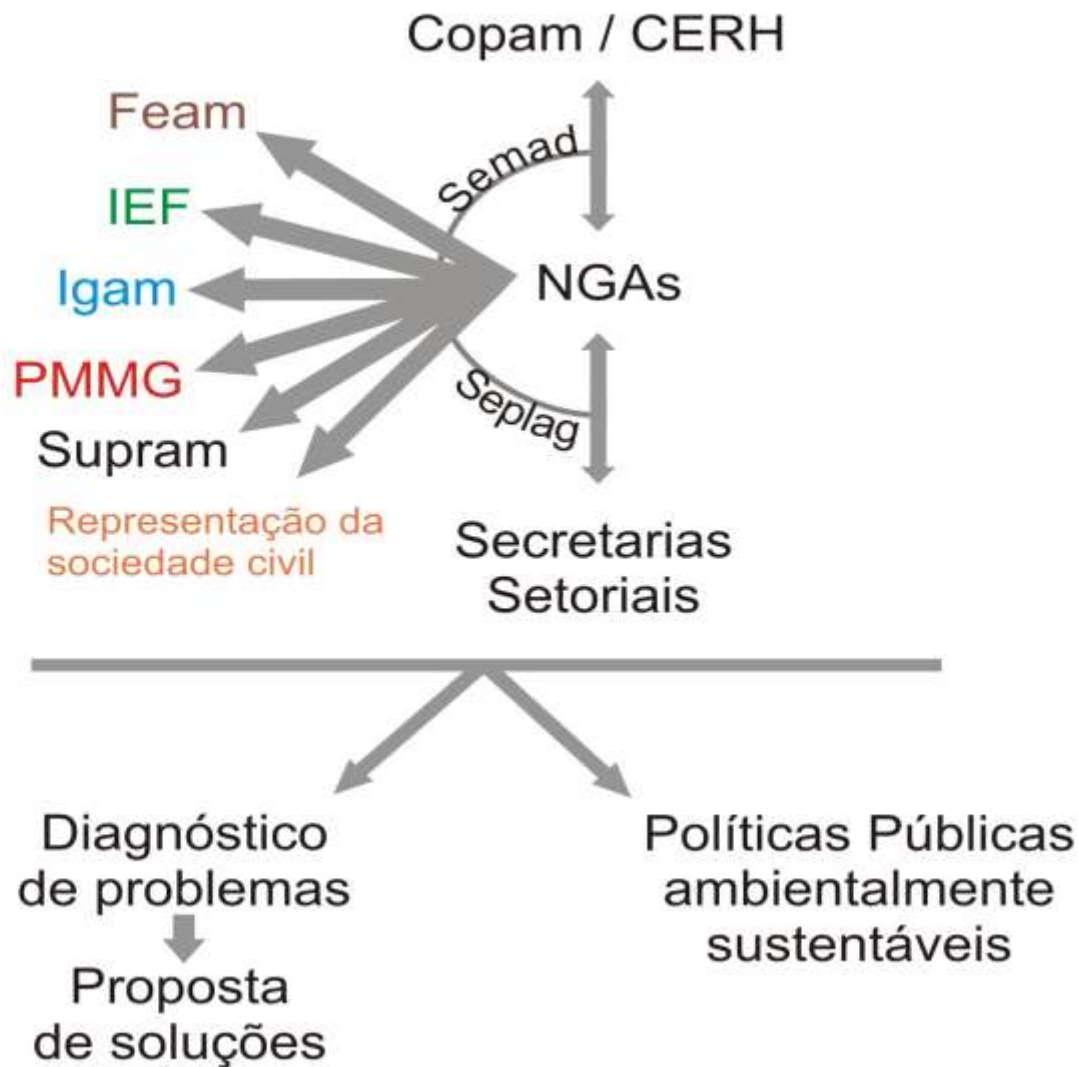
Copam / CERH

Feam

Semad

IEF

Igam

NGAs

PMMG

Seplag

Supram

Representação da sociedade civil

Secretarias Setoriais

Diagnóstico de problemas

Proposta de soluções

Políticas Públicas ambientalmente sustentáveis